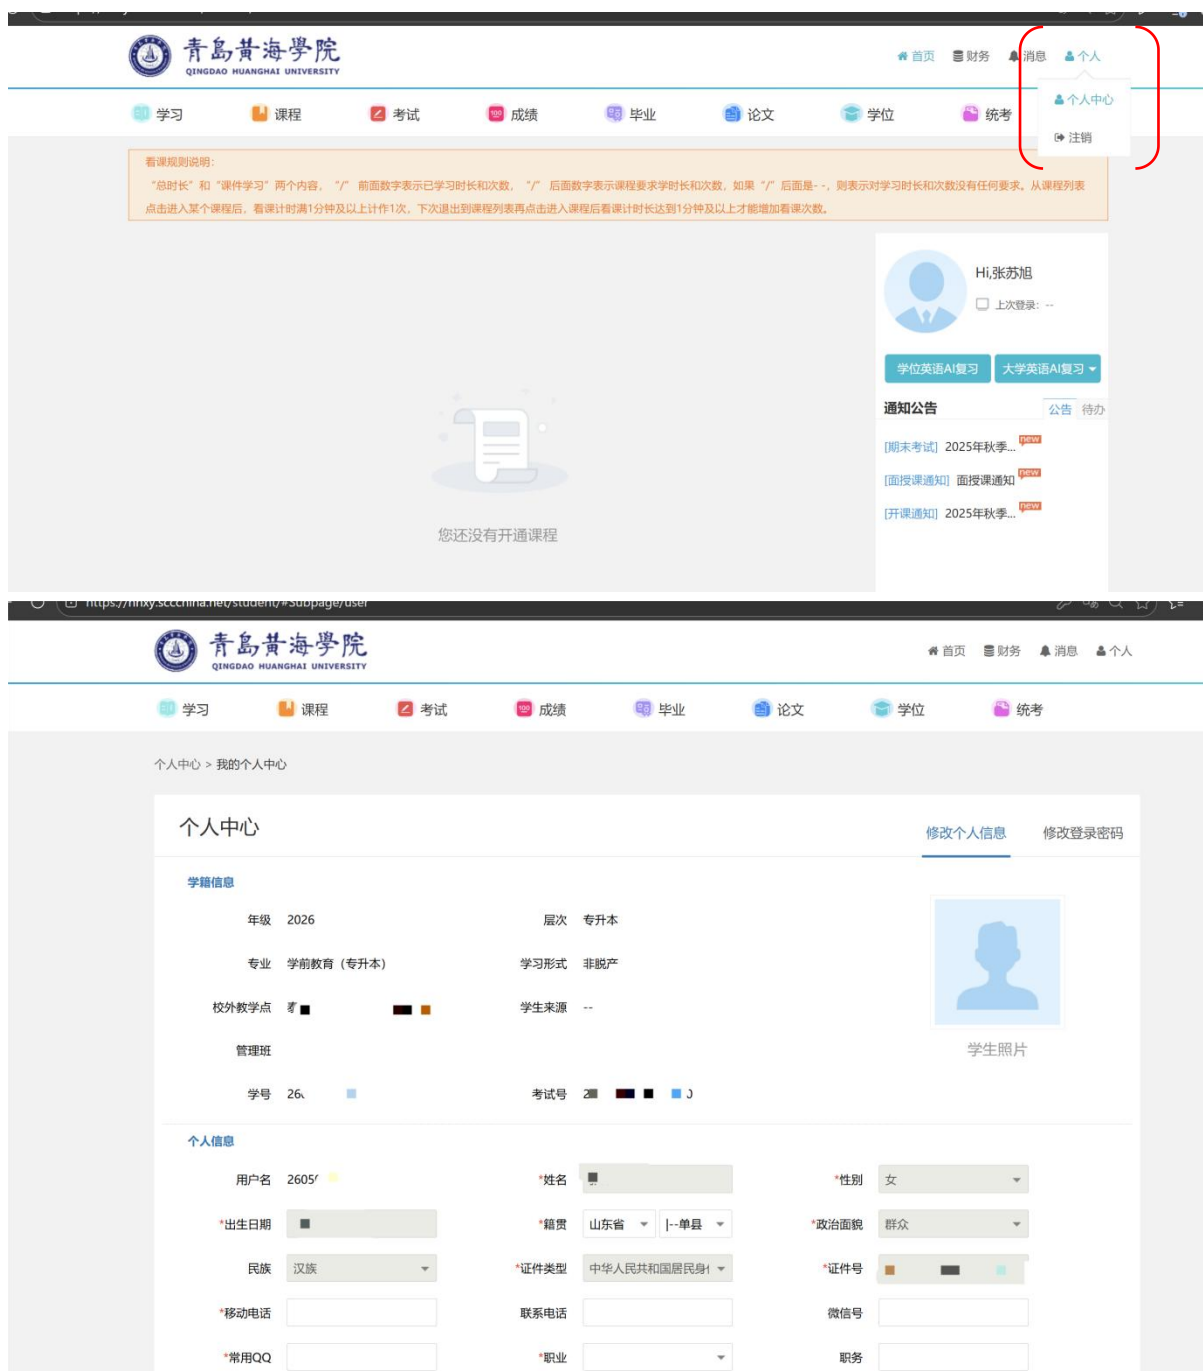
青島黄海學院
QINGDAO HUANGHAI UNIVERSITY

首页 财务 消息 个人

个人中心
注销

学习 课程 考试 成绩 毕业 论文 学位 统考

看课规则说明：
"总时长"和"课件学习"两个内容，"/"前面数字表示已学习时长和次数，"/"后面数字表示课程要求学时长和次数，如果"/"后面是- -，则表示对学习时长和次数没有任何要求。从课程列表点击进入某个课程后，看课计时满1分钟及以上计作1次。下次退出到课程列表再点击进入课程后看课计时长达到1分钟及以上才能增加看课次数。

Hi,张苏旭
上次登录：--

学位英语AI复习 大学英语AI复习

通知公告 公告 待办
[期末考试] 2025年秋季... new
[面授课通知] 面授课通知 new
[开课通知] 2025年秋季... new

您还没有开通课程

https://hhxy.sccchina.net/student/#/subpage/user

青島黄海學院
QINGDAO HUANGHAI UNIVERSITY

首页 财务 消息 个人

学习 课程 考试 成绩 毕业 论文 学位 统考

个人中心 > 我的个人中心

个人中心
修改个人信息 修改登录密码

学籍信息
年级 2026
层次 专升本
专业 学前教育（专升本）
学习形式 非脱产
校外教学点 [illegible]
学生来源 --
管理班
学号 26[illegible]
考试号 2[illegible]
学生照片

个人信息
用户名 2605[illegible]
*姓名 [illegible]
*性别 女
*出生日期 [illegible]
*籍贯 山东省 |--单县
*政治面貌 群众
民族 汉族
*证件类型 中华人民共和国居民身
*证件号 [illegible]
*移动电话
联系电话
微信号
*常用QQ
*职业
职务